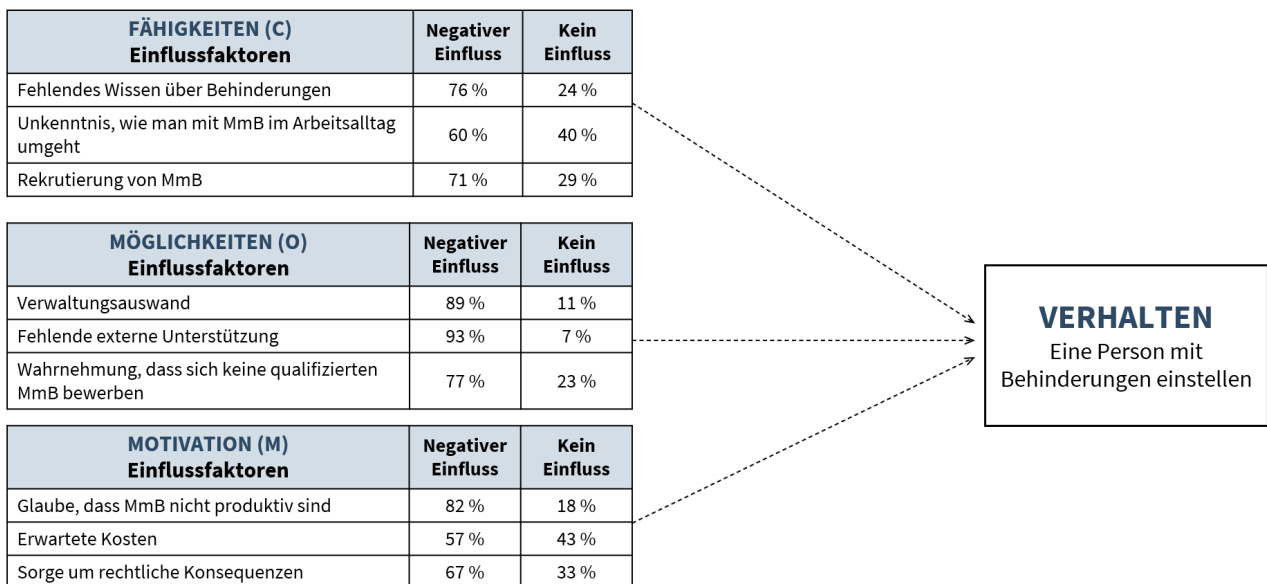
| FÄHIGKEITEN (C) Einflussfaktoren | Negativer Einfluss | Kein Einfluss |
|---|---|---|
| Fehlendes Wissen über Behinderungen | 76 % | 24 % |
| Unkenntnis, wie man mit MmB im Arbeitsalltag umgeht | 60 % | 40 % |
| Rekrutierung von MmB | 71 % | 29 % |

| MÖGLICHKEITEN (O) Einflussfaktoren | Negativer Einfluss | Kein Einfluss |
|---|---|---|
| Verwaltungsauswand | 89 % | 11 % |
| Fehlende externe Unterstützung | 93 % | 7 % |
| Wahrnehmung, dass sich keine qualifizierten MmB bewerben | 77 % | 23 % |

| MOTIVATION (M) Einflussfaktoren | Negativer Einfluss | Kein Einfluss |
|---|---|---|
| Glaube, dass MmB nicht produktiv sind | 82 % | 18 % |
| Erwartete Kosten | 57 % | 43 % |
| Sorge um rechtliche Konsequenzen | 67 % | 33 % |

VERHALTEN
Eine Person mit Behinderungen einstellen